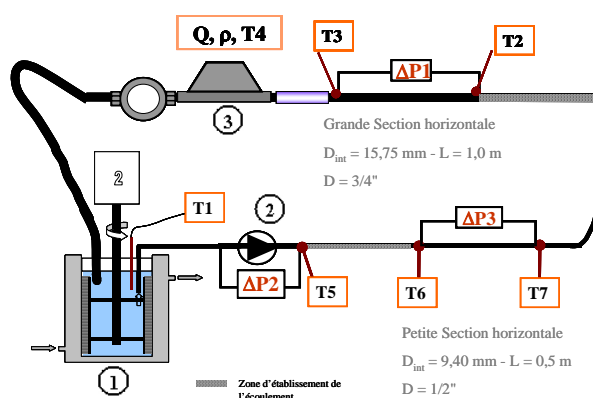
Q, ρ, T4

T3

T2

ΔP1

3

Grande Section horizontale

$D_{int}$ = 15,75 mm - L = 1,0 m

D = 3/4"

2

T1

2

ΔP3

ΔP2

T5

T6

T7

Petite Section horizontale

$D_{int}$ = 9,40 mm - L = 0,5 m

D = 1/2"

1

Zone d'établissement de l'écoulement